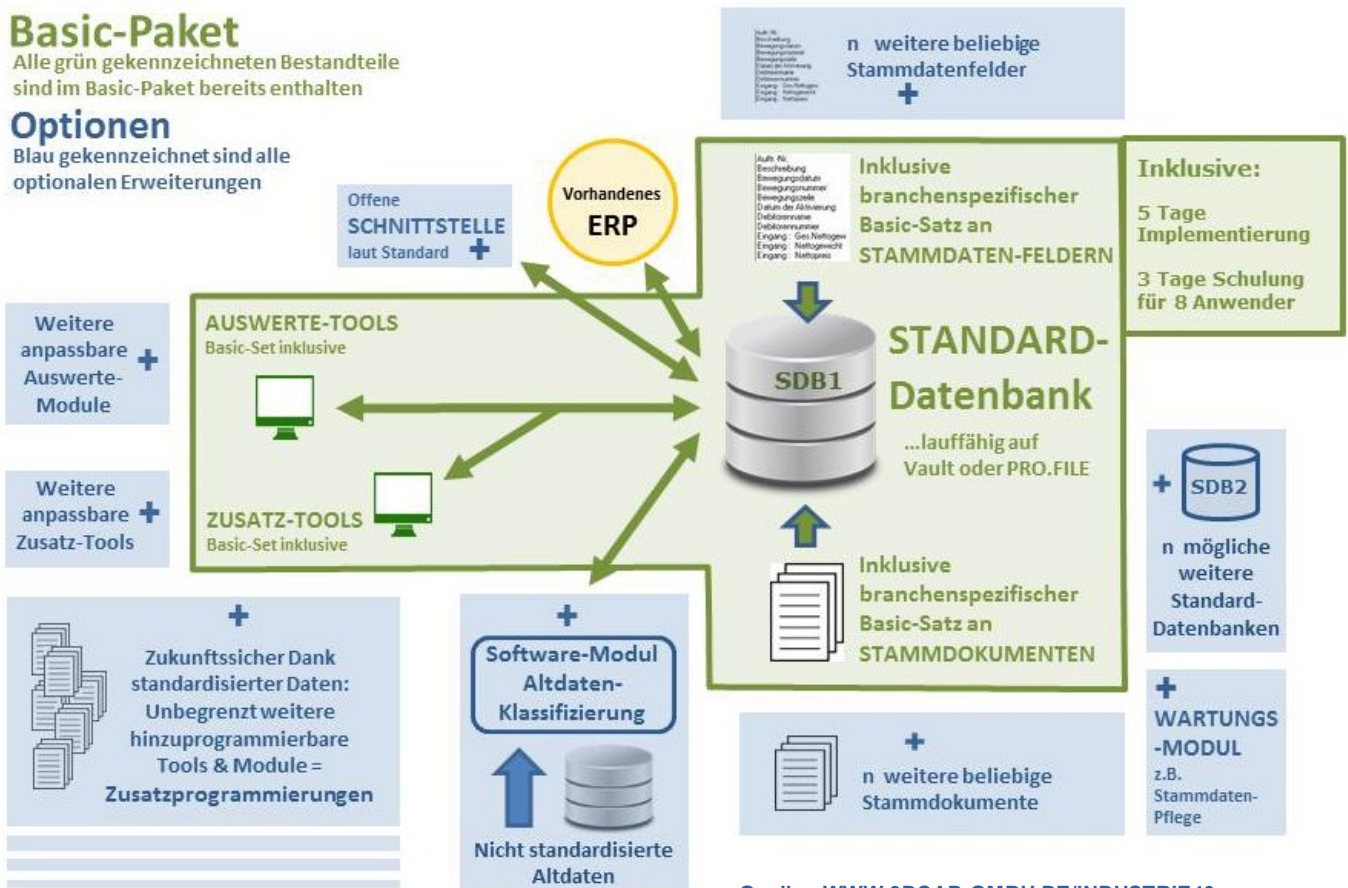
Basic-Paket
Alle grün gekennzeichneten Bestandteile sind im Basic-Paket bereits enthalten

Optionen
Blau gekennzeichnet sind alle optionalen Erweiterungen

n weitere beliebige Stammdatenfelder
+

Offene SCHNITTSTELLE laut Standard +

Vorhandenes ERP

Auft.-Nr.
Beschreibung
Bewegungsdatum
Bewegungsnummer
Bewegungszeile
Datum der Aktivierung
Debitorenname
Debitorennummer
Eingang : Ges.Nettogew
Eingang : Nettogewicht
Eingang : Nettopreis

Inklusive branchenspezifischer Basic-Satz an STAMMDATEN-FELDERN

Inklusive:
5 Tage Implementierung
3 Tage Schulung für 8 Anwender

Weitere anpassbare Auswerte-Module +

AUSWERTE-TOOLS
Basic-Set inklusive

SDB1

STANDARD-Datenbank
...lauffähig auf Vault oder PRO.FILE

Weitere anpassbare Zusatz-Tools +

ZUSATZ-TOOLS
Basic-Set inklusive

+ SDB2
n mögliche weitere Standard-Datenbanken

Inklusive branchenspezifischer Basic-Satz an STAMMDOKUMENTEN

+
Zukunftssicher Dank standardisierter Daten: Unbegrenzt weitere hinzuprogrammierbare Tools & Module = Zusatzprogrammierungen

+
Software-Modul Altdaten-Klassifizierung

Nicht standardisierte Altdaten

+
n weitere beliebige Stammdokumente

+
WARTUNGS-MODUL
z.B. Stammdaten-Pflege

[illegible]